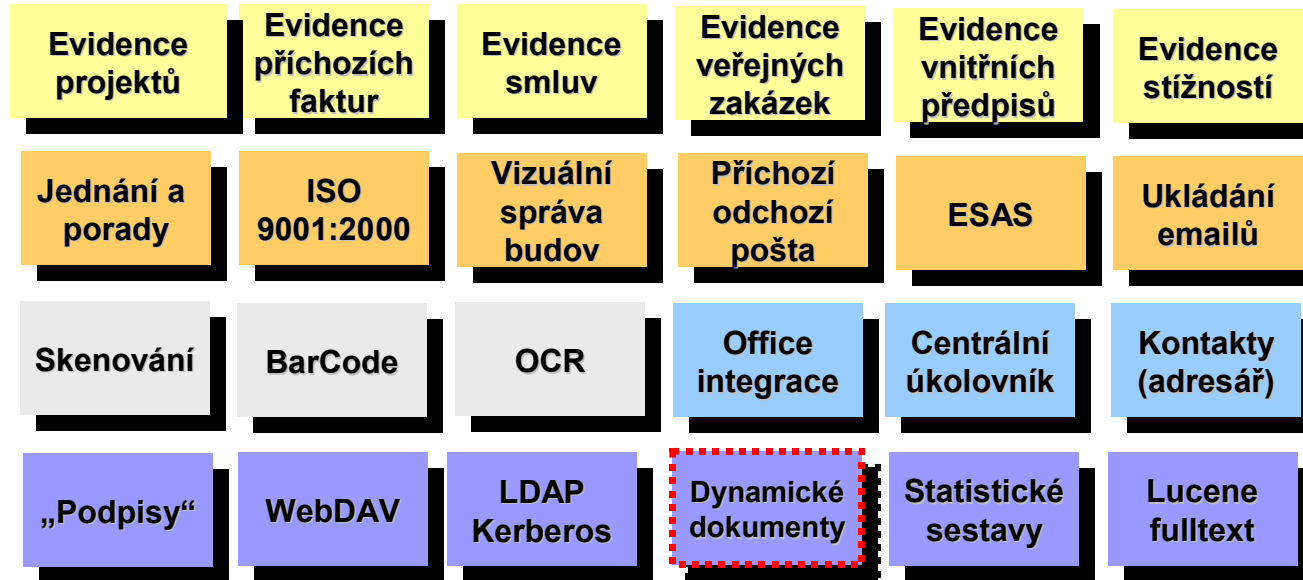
Evidence projektů

Evidence příchozích faktur

Evidence smluv

Evidence veřejných zakázek

Evidence vnitřních předpisů

Evidence stížností

Jednání a porady

ISO 9001:2000

Vizuální správa budov

Příchozí odchozí pošta

ESAS

Ukládání emailů

Skenování

BarCode

OCR

Office integrace

Centrální úkolovník

Kontakty (adresář)

„Podpisy“

WebDAV

LDAP Kerberos

Dynamické dokumenty

Statistické sestavy

Lucene fulltext